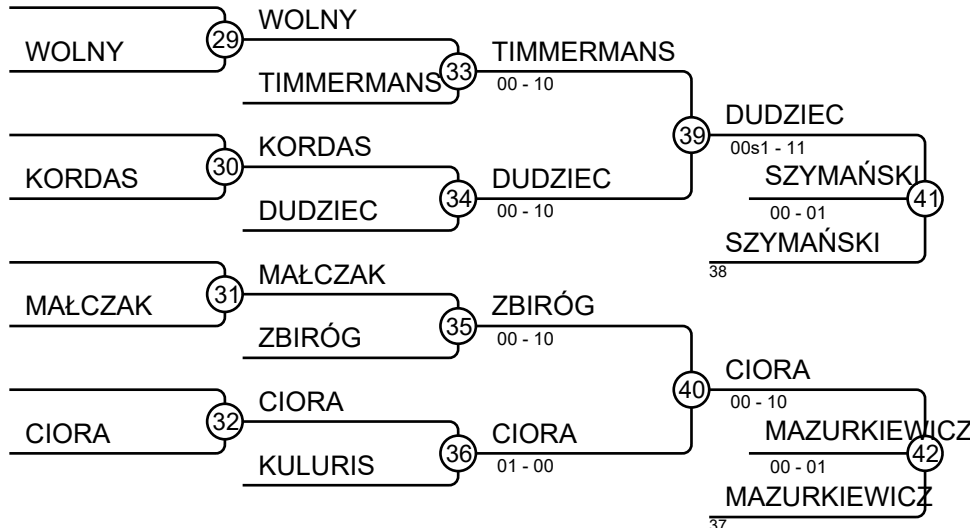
WOLNY
29
WOLNY
TIMMERMANS
33
TIMMERMANS
00 - 10
39
DUDZIEC
00s1 - 11
KORDAS
30
KORDAS
DUDZIEC
34
DUDZIEC
00 - 10
SZYMAŃSKI
00 - 01
41
SZYMAŃSKI
38
MAŁCZAK
31
MAŁCZAK
ZBIRÓG
35
ZBIRÓG
00 - 10
40
CIORA
00 - 10
CIORA
32
CIORA
KULURIS
36
CIORA
01 - 00
MAZURKIEWICZ
00 - 01
42
MAZURKIEWICZ
37